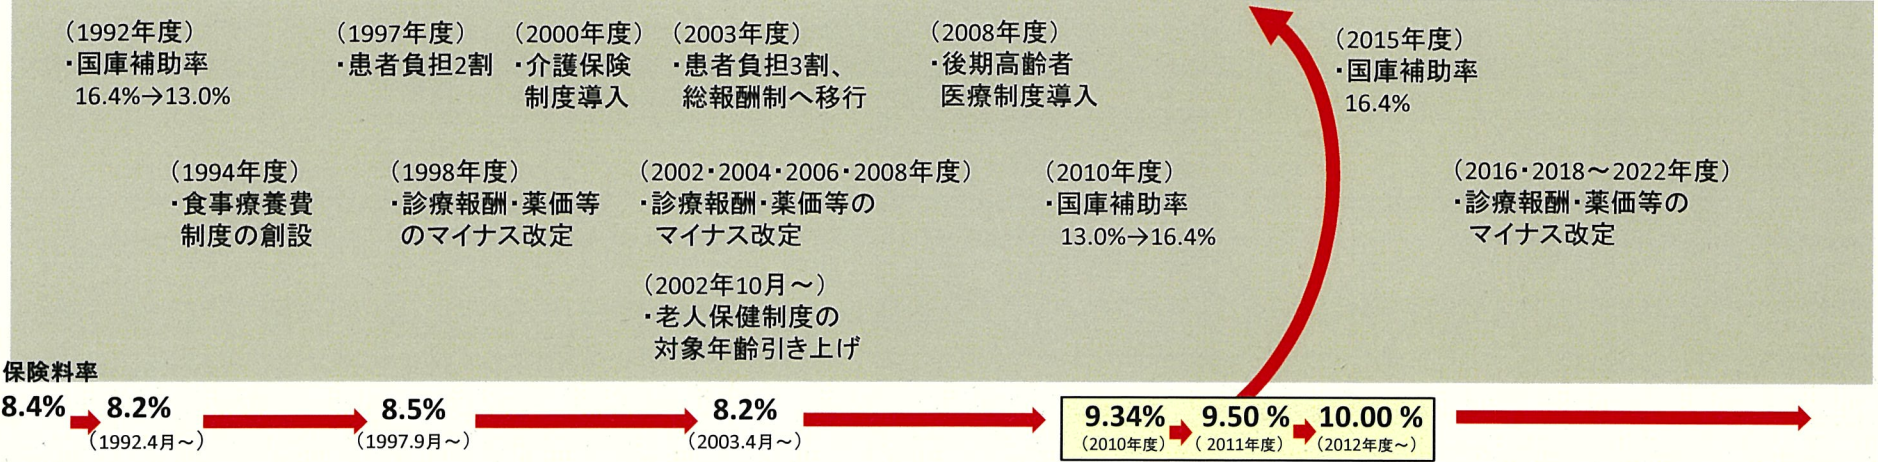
（1992年度）
・国庫補助率
16.4%→13.0%

（1997年度）
・患者負担2割

（2000年度）
・介護保険
制度導入

（2003年度）
・患者負担3割、
総報酬制へ移行

（2008年度）
・後期高齢者
医療制度導入

（2015年度）
・国庫補助率
16.4%

（1994年度）
・食事療養費
制度の創設

（1998年度）
・診療報酬・薬価等
のマイナス改定

（2002・2004・2006・2008年度）
・診療報酬・薬価等の
マイナス改定

（2010年度）
・国庫補助率
13.0%→16.4%

（2016・2018～2022年度）
・診療報酬・薬価等の
マイナス改定

（2002年10月～）
・老人保健制度の
対象年齢引き上げ

保険料率

8.4%

8.2%
（1992.4月～）

8.5%
（1997.9月～）

8.2%
（2003.4月～）

9.34%
（2010年度）

9.50 %
（2011年度）

10.00 %
（2012年度～）